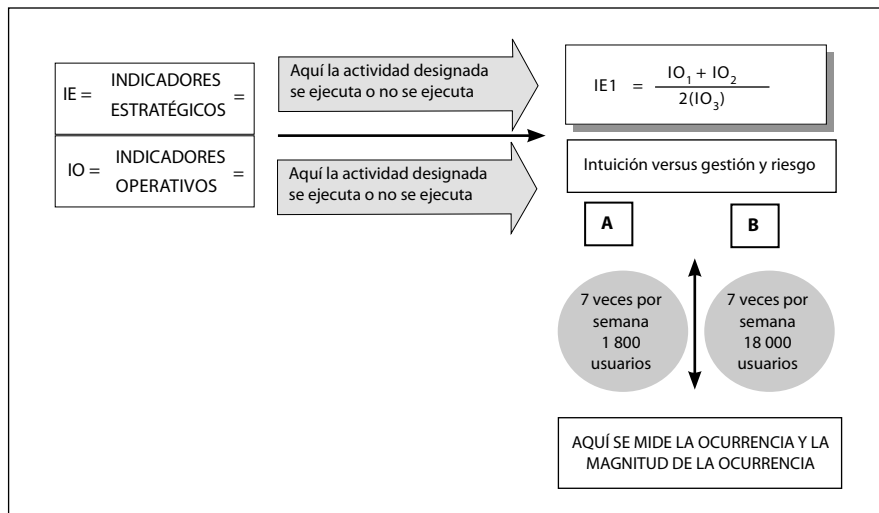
IE = INDICADORES ESTRATÉGICOS =

IO = INDICADORES OPERATIVOS =

Aquí la actividad designada se ejecuta o no se ejecuta

Aquí la actividad designada se ejecuta o no se ejecuta

IE1 $= \frac{IO_1 + IO_2}{2(IO_3)}$

Intuición versus gestión y riesgo

A

B

7 veces por semana 1 800 usuarios

7 veces por semana 18 000 usuarios

AQUÍ SE MIDE LA OCURRENCIA Y LA MAGNITUD DE LA OCURRENCIA